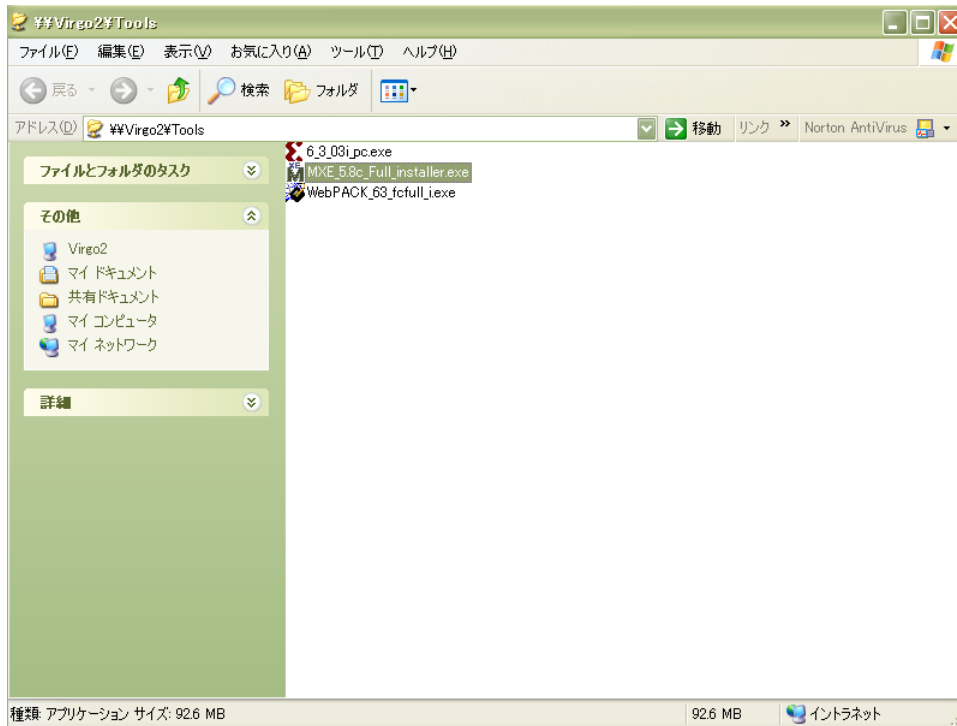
¥¥Virgo2¥Tools

ファイル(F) 編集(E) 表示(V) お気に入り(A) ツール(T) ヘルプ(H)

戻る 検索 フォルダ

アドレス(D) ¥¥Virgo2¥Tools 移動 リンク » Norton AntiVirus

ファイルとフォルダのタスク

その他

Virgo2
マイ ドキュメント
共有ドキュメント
マイ コンピュータ
マイ ネットワーク

詳細

6_3_03i_pc.exe
MXE_5.8c_Full_installer.exe
WebPACK_63_fcfull_i.exe

種類: アプリケーション サイズ: 92.6 MB 92.6 MB イントラネット